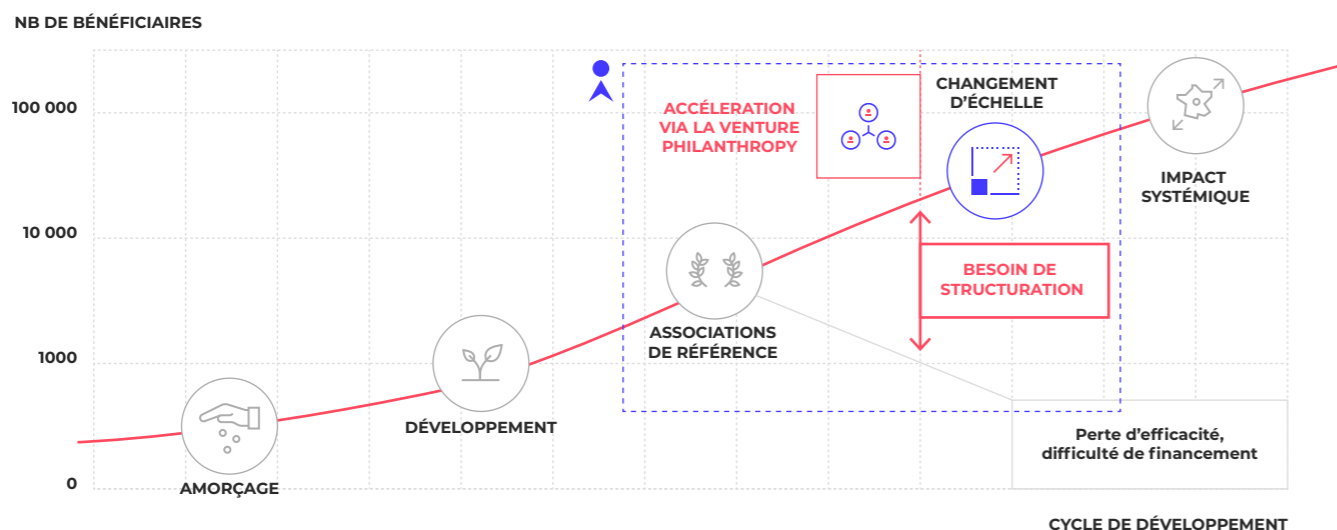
NB DE BÉNÉFICIAIRES

100 000

10 000

1000

0

ACCÉLERATION VIA LA VENTURE PHILANTHROPY

CHANGEMENT D'ÉCHELLE

IMPACT SYSTÉMIQUE

BESOIN DE STRUCTURATION

ASSOCIATIONS DE RÉFÉRENCE

DÉVELOPPEMENT

AMORÇAGE

Perte d'efficacité, difficulté de financement

CYCLE DE DÉVELOPPEMENT